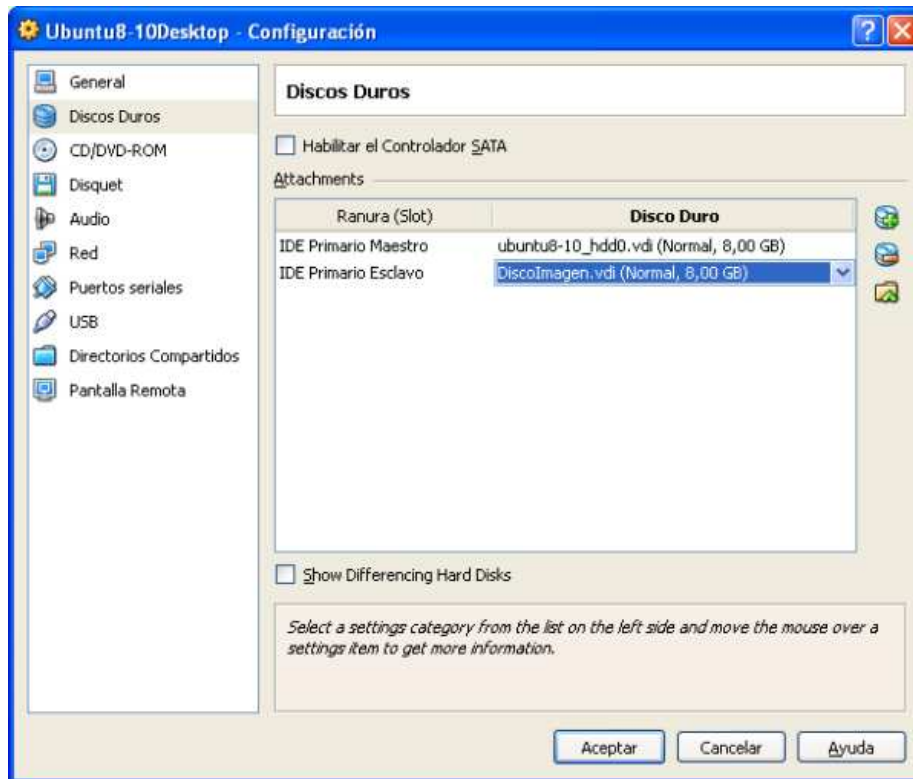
Ubuntu8-10Desktop - Configuración

General
Discos Duros
CD/DVD-ROM
Disquet
Audio
Red
Puertos seriales
USB
Directorios Compartidos
Pantalla Remota

Discos Duros

Habilitar el Controlador SATA

Attachments

| Ranura (Slot) | Disco Duro |
|---|---|
| IDE Primario Maestro | ubuntu8-10_hdd0.vdi (Normal, 8,00 GB) |
| IDE Primario Esclavo | DiscoImagen.vdi (Normal, 8,00 GB) |

Show Differencing Hard Disks

Select a settings category from the list on the left side and move the mouse over a settings item to get more information.

Aceptar
Cancelar
Ayuda